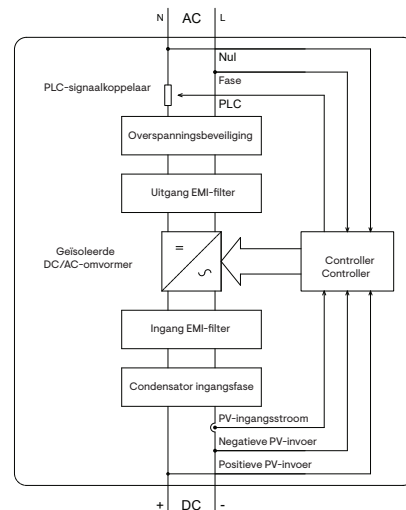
N AC L

Nul

Fase

PLC-signaalkoppelaar

PLC

Overspanningsbeveiliging

Uitgang EMI-filter

Geïsoleerde DC/AC-omvormer

=

~

Controller Controller

Ingang EMI-filter

Condensator ingangsfase

PV-ingangsstroom

Negatieve PV-invoer

Positieve PV-invoer

+ DC -